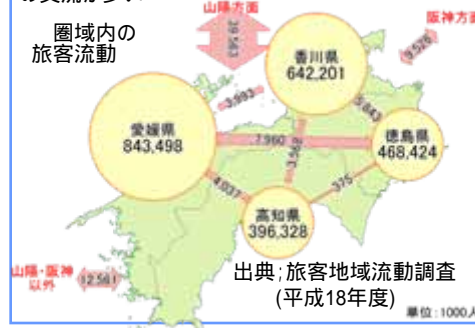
の交流が多い

圏域内の旅客流動

山陽方面

39,943

阪神方面

3,526

香川県
642,201

3,993

5,843

愛媛県
843,498

7,960

3,962

徳島県
468,424

4,037

375

高知県
396,328

山陽・阪神以外

12,561

出典:旅客地域流動調査
(平成18年度)

単位:1000人